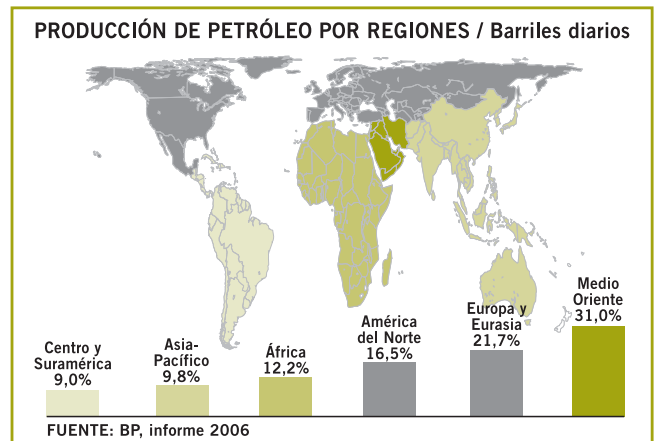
PRODUCCIÓN DE PETRÓLEO POR REGIONES / Barriles diarios

Centro y Suramérica 9,0%

Asia-Pacífico 9,8%

África 12,2%

América del Norte 16,5%

Europa y Eurasia 21,7%

Medio Oriente 31,0%

FUENTE: BP, informe 2006